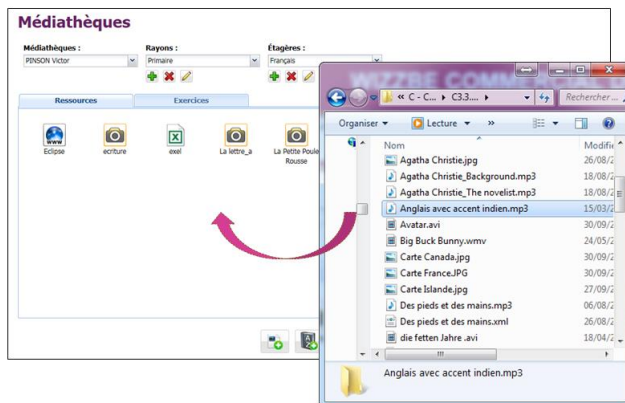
Médiathèques

Médiathèques :
PINSON Victor

Rayons :
Primaire

Étagères :
Français

Ressources
Exercices

Eclipse
ecriture
exel
La lettre_a
La Petite Poule Rousse

WIZZBE COMM

« C - C... C3.3....
Rechercher ...

Organiser
Lecture

Nom
Modifi

| Nom | Modifi |
|---|---|
| Agatha Christie.jpg | 26/08/2 |
| Agatha Christie_Background.mp3 | 18/08/2 |
| Agatha Christie_The novelist.mp3 | 18/08/2 |
| Anglais avec accent indien.mp3 | 15/03/2 |
| Avatar.avi | 30/09/2 |
| Big Buck Bunny.wmv | 24/05/2 |
| Carte Canada.jpg | 30/09/2 |
| Carte France.JPG | 30/09/2 |
| Carte Islande.jpg | 27/09/2 |
| Des pieds et des mains.mp3 | 06/08/2 |
| Des pieds et des mains.xml | 18/08/2 |
| die fetten Jahre .avi | 18/04/2 |

Anglais avec accent indien.mp3